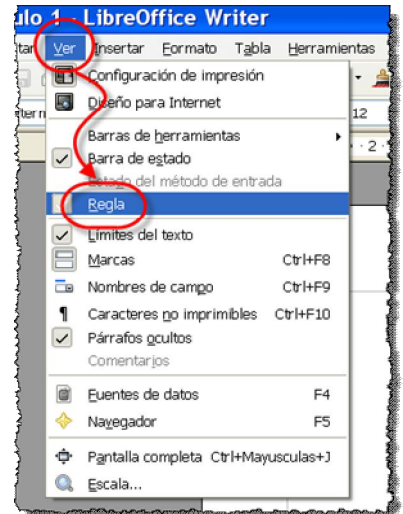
ulo 1 - LibreOffice Writer
itar Ver Insertar Formato Tabla Herramientas
Configuración de impresión
Diseño para Internet
Barras de herramientas
Barra de estado
Estado del método de entrada
Regla
Límites del texto
Marcas Ctrl+F8
Nombres de campo Ctrl+F9
Caracteres no imprimibles Ctrl+F10
Párrafos ocultos
Comentarios
Fuentes de datos F4
Navegador F5
Pantalla completa Ctrl+Mayusculas+J
Escala...
12
2